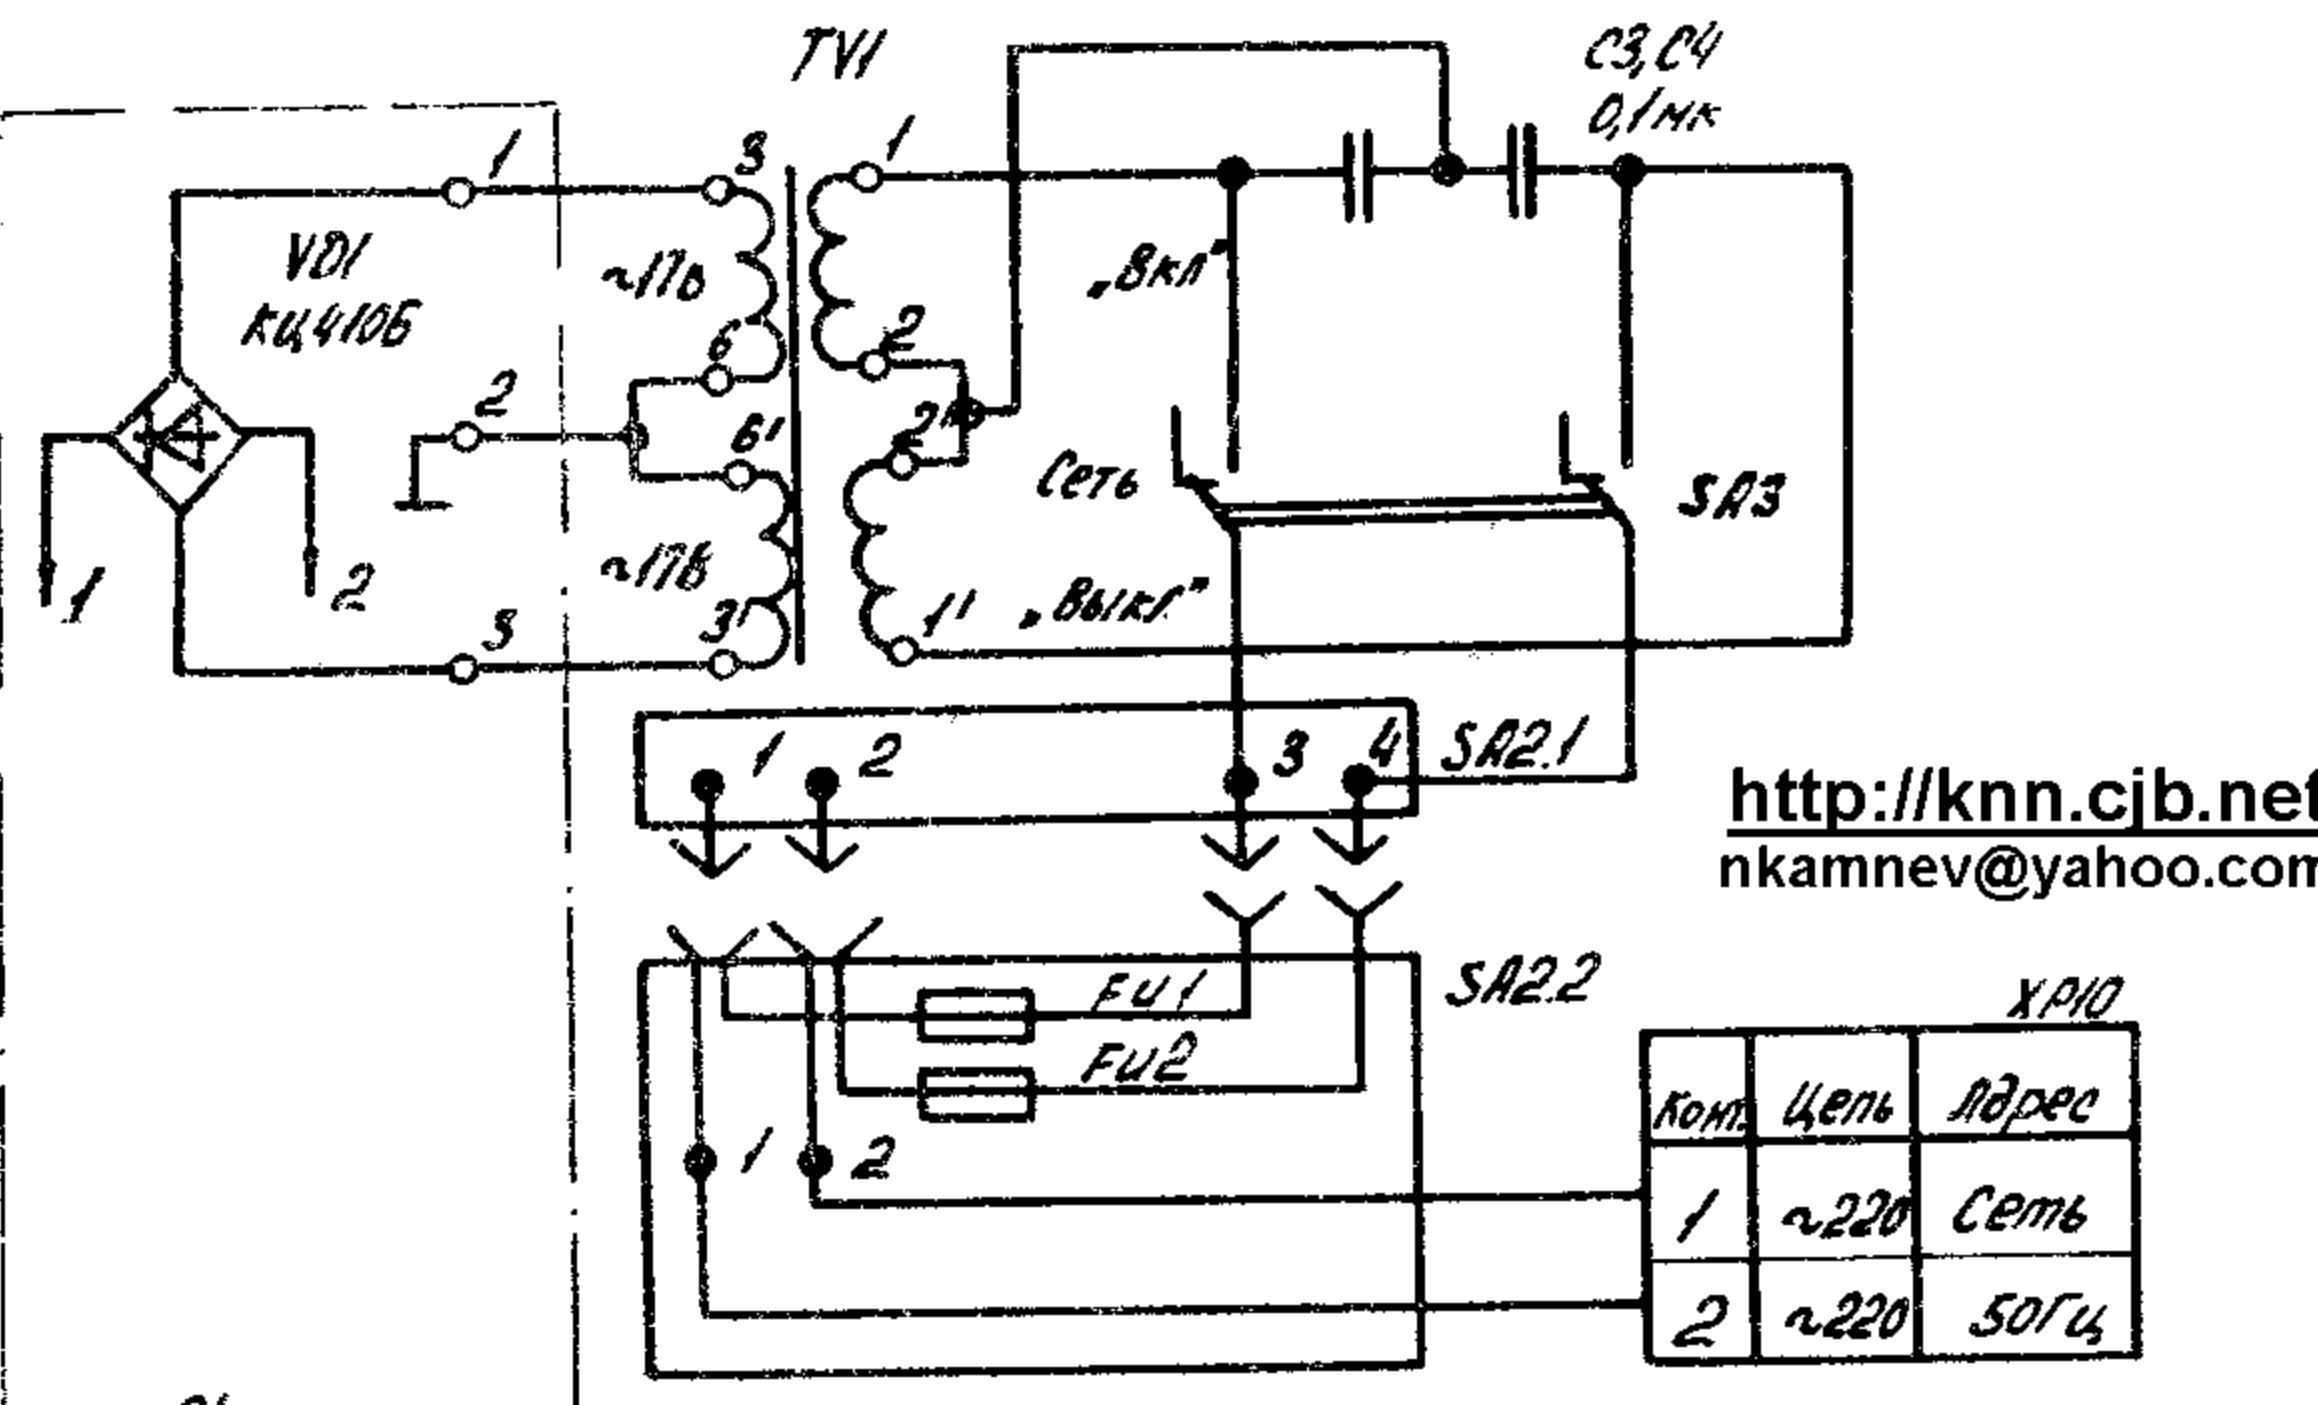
TV1

C3,C4
0,1мк

1
3
1

VD1
КЦ410Б

~17в

„Вкл"

6
2
2

2
2'
6'

Сеть

SA3

1
2

~17в

3
3'
1'
„Выкл"

SA2.1
1 2 3 4

http://knn.cjb.net
nkamnev@yahoo.com

SA2.2

FU1
FU2

XP10

1 2

| Конт. | Цепь | Адрес |
|---|---|---|
| 1 | ~220 | Сеть |
| 2 | ~220 | 50Гц |